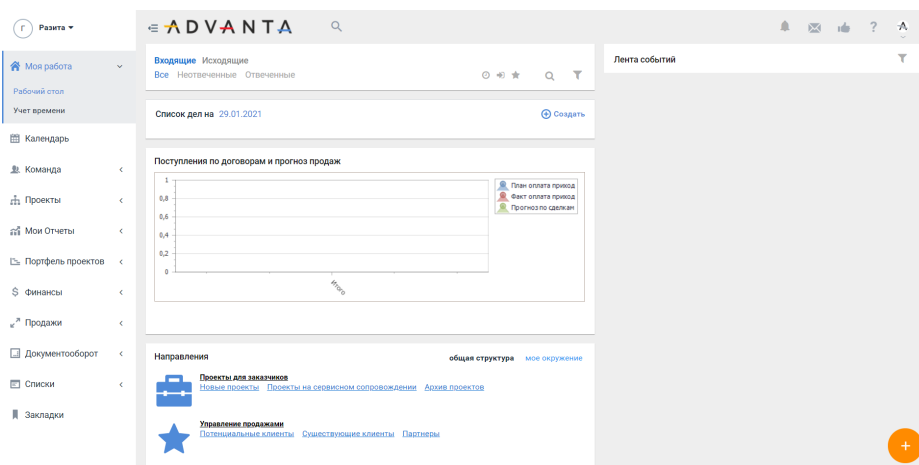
Г Разита ▾

Моя работа
Рабочий стол
Учет времени
Календарь
Команда
Проекты
Мои Отчеты
Портфель проектов
Финансы
Продажи
Документооборот
Списки
Закладки

ADVANTA

A

Входящие Исходящие
Все Неотвеченные Отвеченные

Лента событий

Список дел на 29.01.2021
Создать

Поступления по договорам и прогноз продаж

| |
|---|
| 1 |
| 0,8 |
| 0,6 |
| 0,4 |
| 0,2 |
| 0 |

Итого

План оплата приход
Факт оплата приход
Прогноз по сделкам

Направления
общая структура мое окружение

Проекты для заказчиков
Новые проекты Проекты на сервисном сопровождении Архив проектов

Управление продажами
Потенциальные клиенты Существующие клиенты Партнеры

+